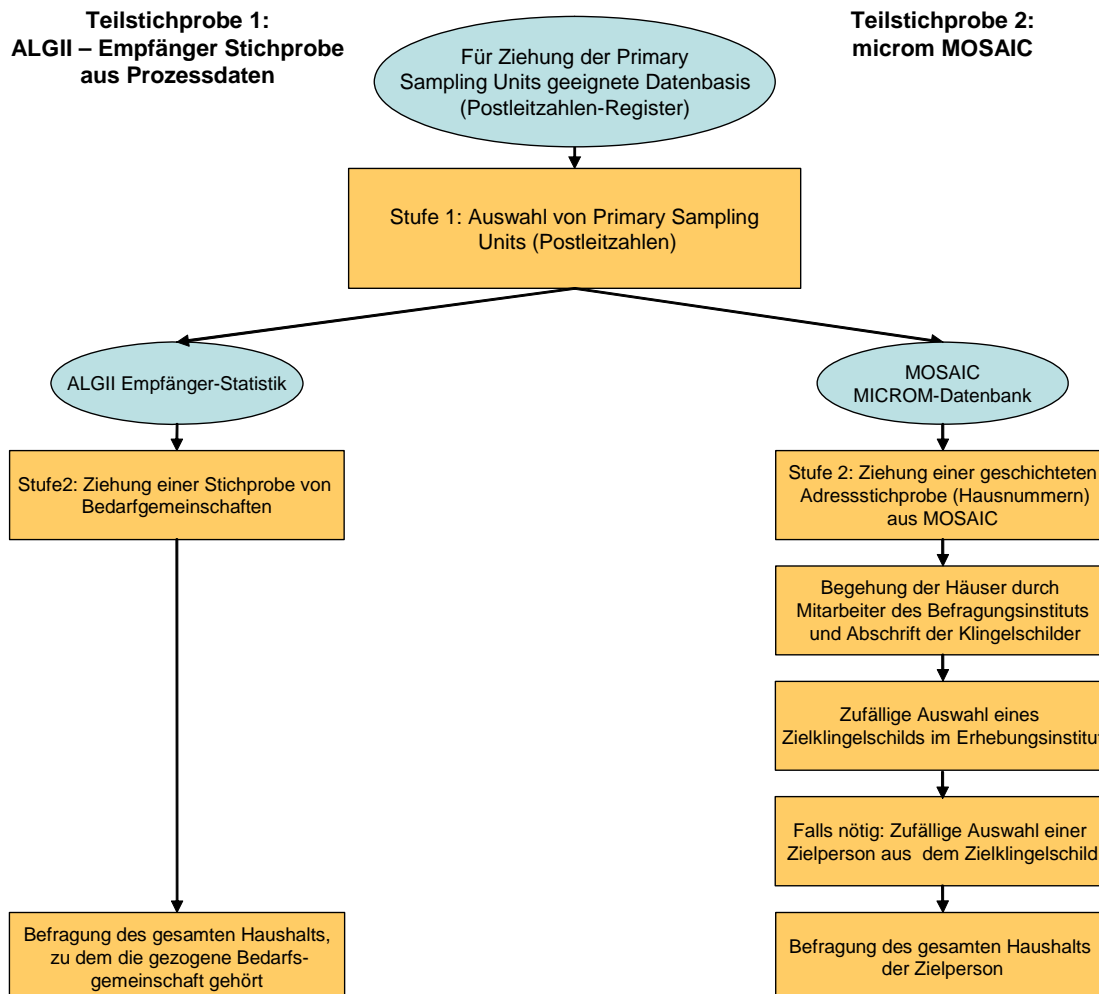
Teilstichprobe 1:
ALGII – Empfänger Stichprobe aus Prozessdaten

Für Ziehung der Primary Sampling Units geeignete Datenbasis (Postleitzahlen-Register)

Teilstichprobe 2:
microm MOSAIC

Stufe 1: Auswahl von Primary Sampling Units (Postleitzahlen)

ALGII Empfänger-Statistik

Stufe2: Ziehung einer Stichprobe von Bedarfgemeinschaften

Befragung des gesamten Haushalts, zu dem die gezogene Bedarfsgemeinschaft gehört

MOSAIC
MICROM-Datenbank

Stufe 2: Ziehung einer geschichteten Adressstichprobe (Hausnummern) aus MOSAIC

Begehung der Häuser durch Mitarbeiter des Befragungsinstituts und Abschrift der Klingelschilder

Zufällige Auswahl eines Zielklingelschilds im Erhebungsinstitut

Falls nötig: Zufällige Auswahl einer Zielperson aus dem Zielklingelschild

Befragung des gesamten Haushalts der Zielperson